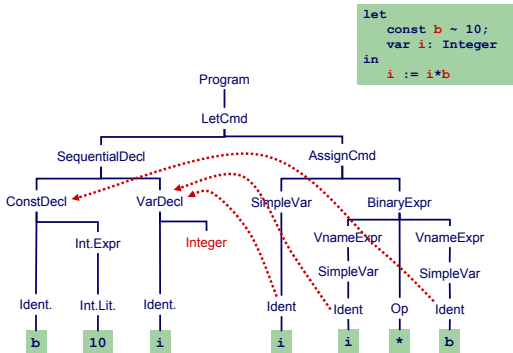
let
const b ~ 10;
var i: Integer
in
i := i*b

Program
LetCmd
SequentialDecl
AssignCmd
ConstDecl
VarDecl
SimpleVar
BinaryExpr
Int.Expr
Integer
VnameExpr
VnameExpr
SimpleVar
SimpleVar
Ident.
Int.Lit.
Ident.
Ident
Ident
Op
Ident
b
10
i
i
i
*
b